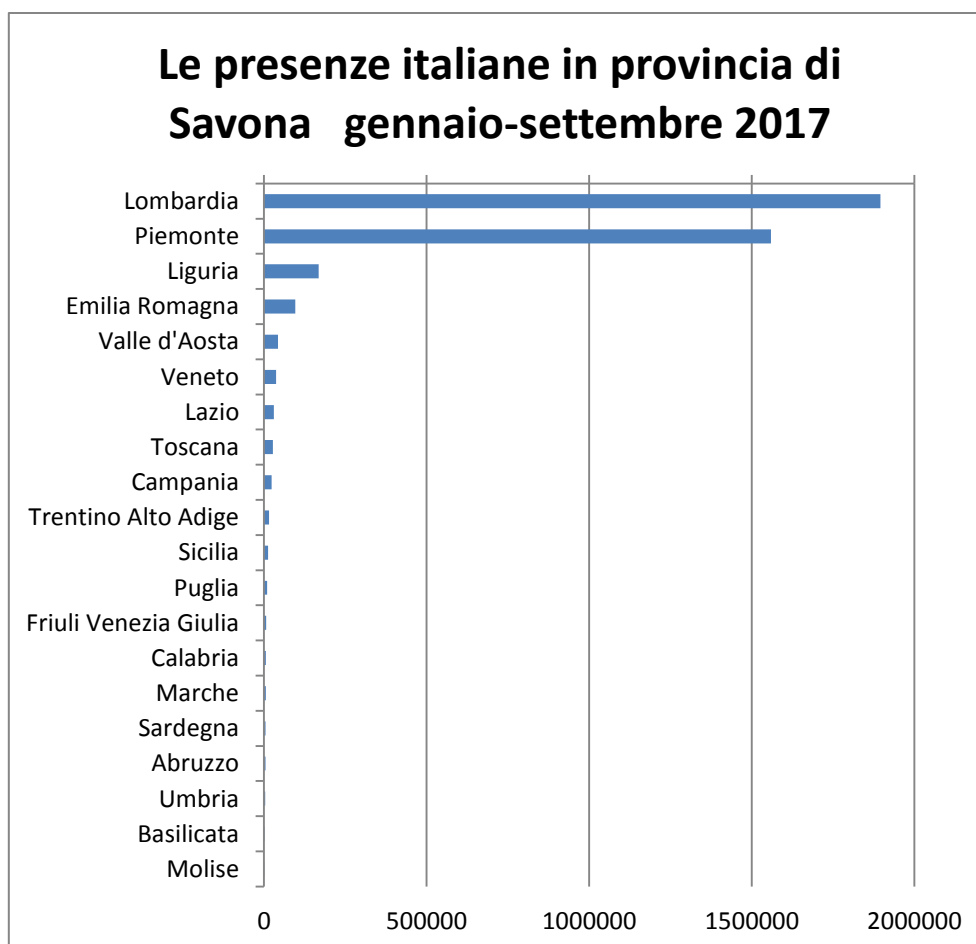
Le presenze italiane in provincia di Savona gennaio-settembre 2017

Lombardia
Piemonte
Liguria
Emilia Romagna
Valle d'Aosta
Veneto
Lazio
Toscana
Campania
Trentino Alto Adige
Sicilia
Puglia
Friuli Venezia Giulia
Calabria
Marche
Sardegna
Abruzzo
Umbria
Basilicata
Molise

0
500000
1000000
1500000
2000000